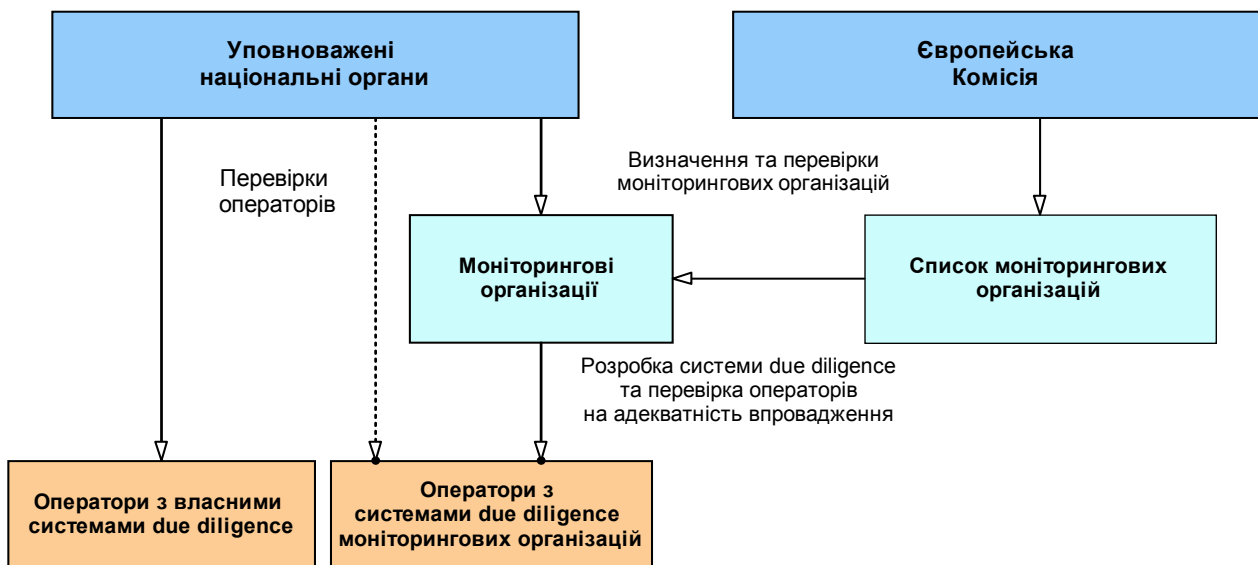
Уповноважені національні органи

Європейська Комісія

Перевірки операторів

Визначення та перевірки моніторингових організацій

Моніторингові організації

Список моніторингових організацій

Розробка системи due diligence та перевірка операторів на адекватність впровадження

Оператори з власними системами due diligence

Оператори з системами due diligence моніторингових організацій